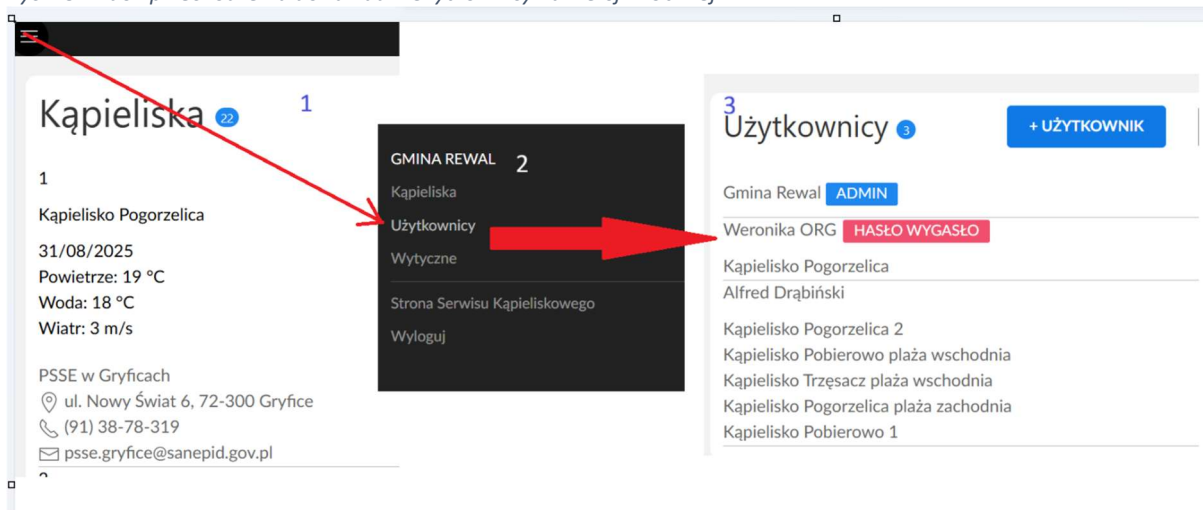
Kąpieliska 22 1

1

Kąpielisko Pogorzelica

31/08/2025
Powietrze: 19 °C
Woda: 18 °C
Wiatr: 3 m/s

PSSE w Gryficach
ul. Nowy Świat 6, 72-300 Gryfice
(91) 38-78-319
psse.gryfice@sanepid.gov.pl

GMINA REWAL 2
Kąpieliska
Użytkownicy
Wytyczne
Strona Serwisu Kąpieliskowego
Wyloguj

3
Użytkownicy 3
+ UŻYTKOWNIK

Gmina Rewal ADMIN
Weronika ORG HASŁO WYGASŁO
Kąpielisko Pogorzelica
Alfred Drąbiński
Kąpielisko Pogorzelica 2
Kąpielisko Pobierowo plaża wschodnia
Kąpielisko Trzęsacz plaża wschodnia
Kąpielisko Pogorzelica plaża zachodnia
Kąpielisko Pobierowo 1